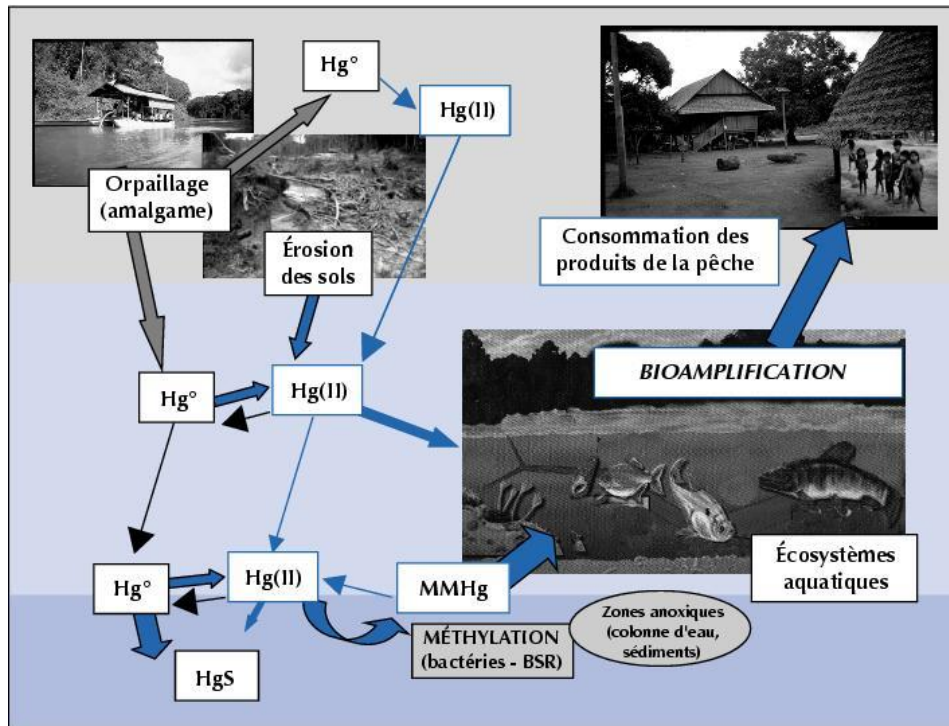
Hg°

Hg(II)

Orpaillage (amalgame)

Érosion des sols

Consommation des produits de la pêche

BIOAMPLIFICATION

Hg°

Hg(II)

Hg°

Hg(II)

MMHg

Écosystèmes aquatiques

Zones anoxiques (colonne d'eau, sédiments)

MÉTHYLATION (bactéries - BSR)

HgS